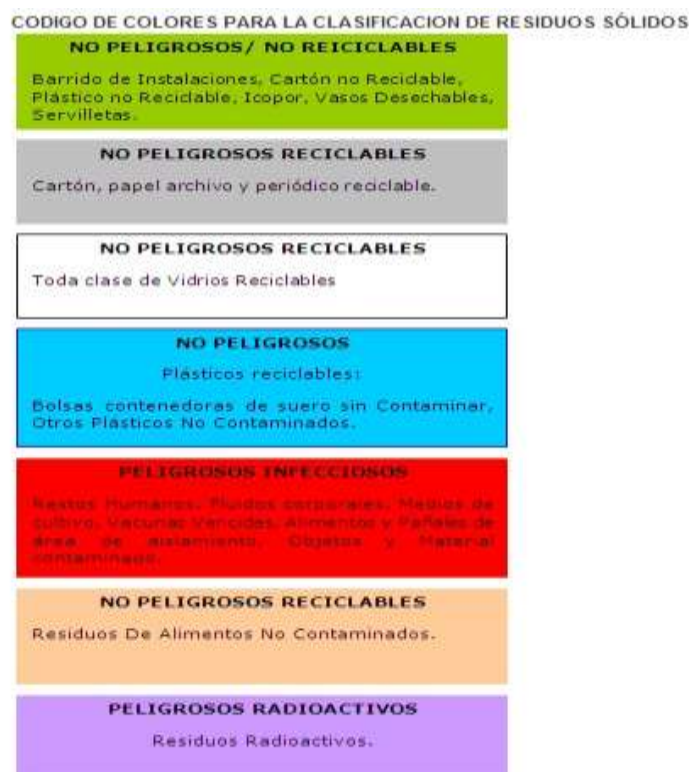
CODIGO DE COLORES PARA LA CLASIFICACION DE RESIDUOS SÓLIDOS

NO PELIGROSOS/ NO REICICLABLES

Barrido de Instalaciones, Cartón no Reciclable, Plástico no Reciclable, Icopor, Vasos Desechables, Servilletas.

NO PELIGROSOS RECICLABLES

Cartón, papel archivo y periódico reciclable.

NO PELIGROSOS RECICLABLES

Toda clase de Vidrios Reciclables

NO PELIGROSOS

Plásticos reciclables:

Bolsas contenedoras de suero sin Contaminar, Otros Plásticos No Contaminados.

PELIGROSOS INFECCIOSOS

Restos Humanos, Fluidos corporales, Medios de cultivo, Vacunas Vencidas, Alimentos y Pañales de área de aislamiento, Objetos y Material contaminado.

NO PELIGROSOS RECICLABLES

Residuos De Alimentos No Contaminados.

PELIGROSOS RADIOACTIVOS

Residuos Radioactivos.